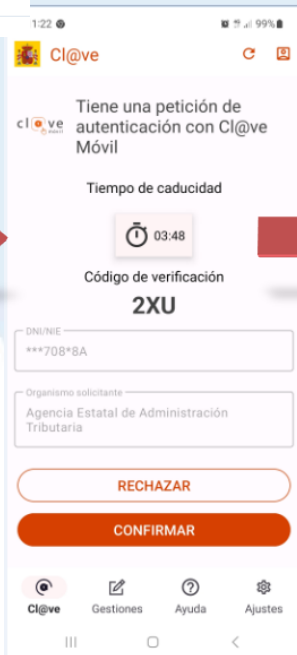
1:22
99%

Cl@ve

Cl@ve móvil

Tiene una petición de autenticación con Cl@ve Móvil

Tiempo de caducidad

03:48

Código de verificación

2XU

DNI/NIE
***708*8A

Organismo solicitante
Agencia Estatal de Administración Tributaria

RECHAZAR

CONFIRMAR

Cl@ve
Gestiones
Ayuda
Ajustes